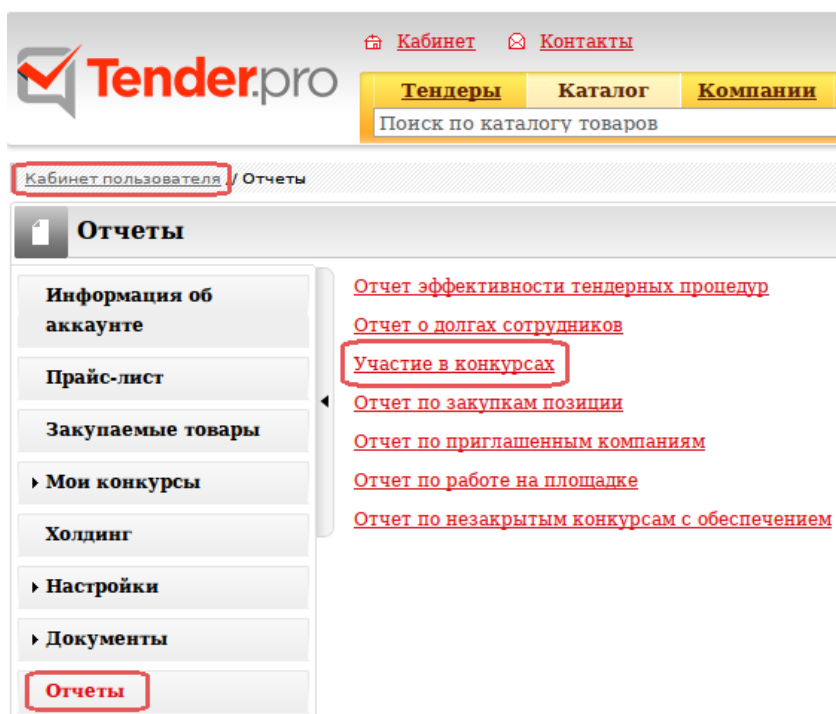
Tender.pro

Кабинет Контакты

Тендеры Каталог Компании

Поиск по каталогу товаров

Кабинет пользователя / Отчеты

Отчеты

Информация об аккаунте

Прайс-лист

Закупаемые товары

Мои конкурсы

Холдинг

Настройки

Документы

Отчеты

Отчет эффективности тендерных процедур

Отчет о долгах сотрудников

Участие в конкурсах

Отчет по закупкам позиции

Отчет по приглашенным компаниям

Отчет по работе на площадке

Отчет по незакрытым конкурсам с обеспечением